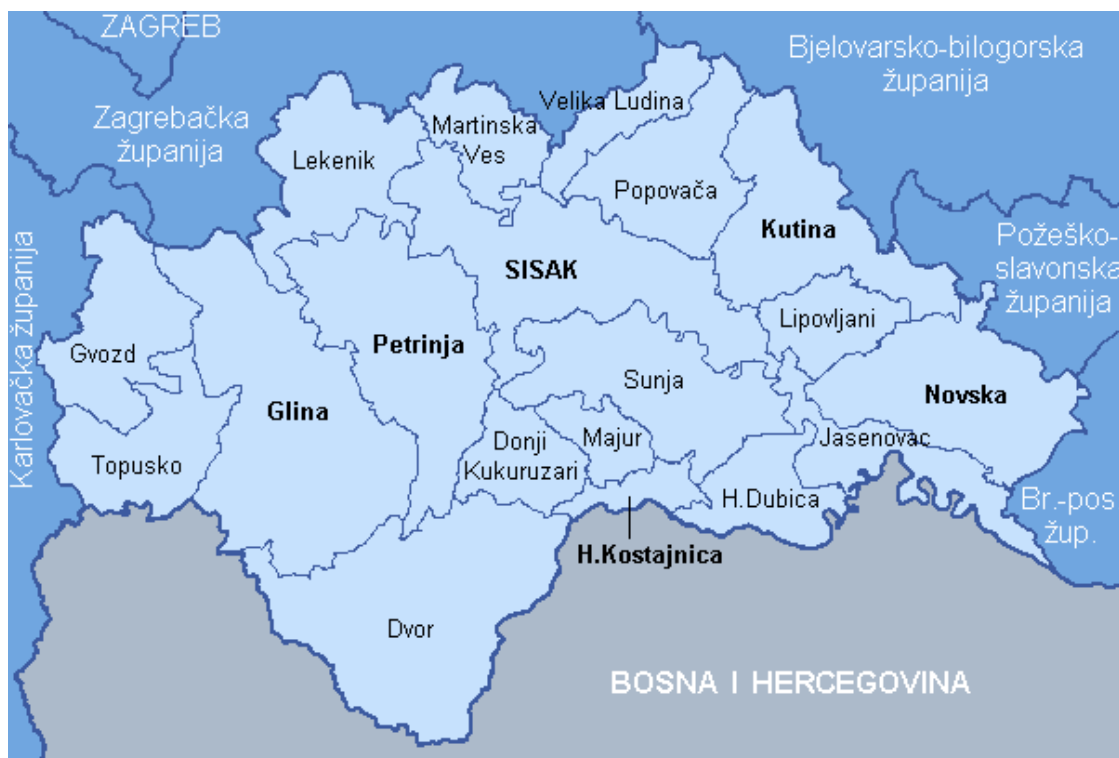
ZAGREB

Bjelovarsko-bilogorska županija

Zagrebačka županija

Karlovačka županija

Požeško-slavonska županija

Velika Ludina

Martinska Ves

Lekenik

Popovača

Kutina

SISAK

Lipovljani

Gvozd

Petrinja

Sunja

Novska

Glina

Donji Kukuruzari

Majur

Jasenovac

Topusko

H.Dubica

Br.-pos žup.

H.Kostajnica

Dvor

BOSNA I HERCEGOVINA